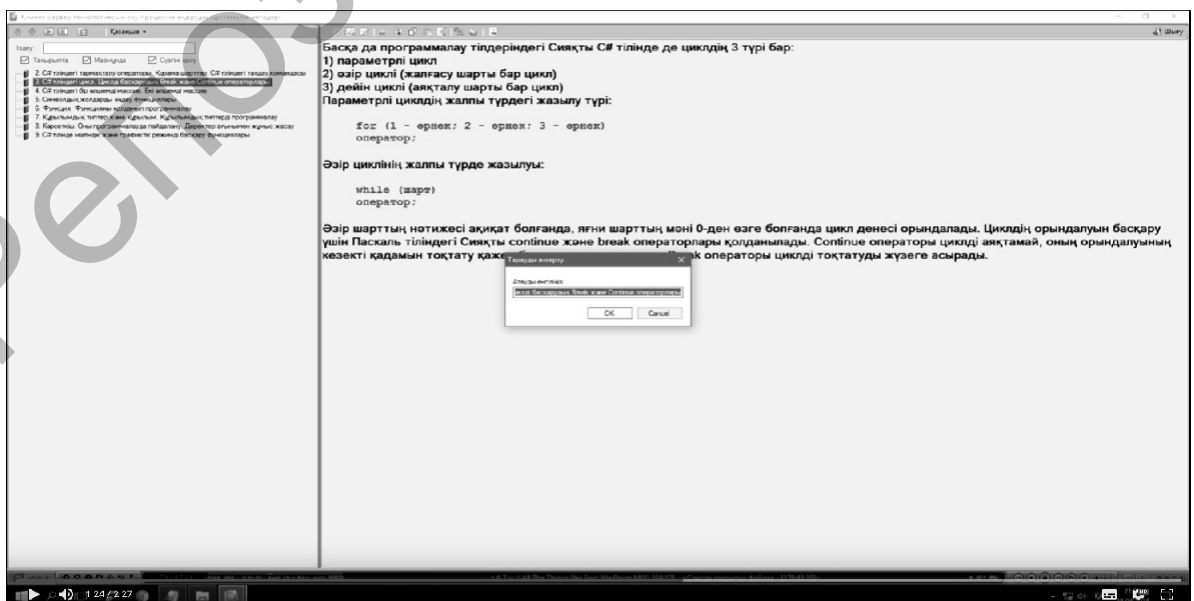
Басқа да программалау тілдеріндегі Сияқты C# тілінде де циклдің 3 түрі бар:
1) параметрлі цикл
2) әзір циклі (жалғасу шарты бар цикл)
3) дейін циклі (аяқталу шарты бар цикл)
Параметрлі циклдің жалпы түрдегі жазылу түрі:

for (1 - өрнек; 2 - өрнек; 3 - өрнек)
оператор;

Әзір циклінің жалпы түрде жазылуы:

while (шарт)
оператор;

Әзір шарттың нәтижесі ақиқат болғанда, яғни шарттың мәні 0-ден өзге болғанда цикл денесі орындалады. Циклдің орындалуын басқару үшін Паскаль тіліндегі Сияқты continue және break операторлары қолданылады. Continue операторы циклді аяқтамай, оның орындалуының кезекті қадамын тоқтату қаже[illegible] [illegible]ak операторы циклді тоқтатуды жүзеге асырады.

Іздеу:
Тақырыпта
Мазмұнда
Сүйгің ерөр
2. C# тіліндегі тармақталу операторлары. Құрама шарттар. C# тіліндегі таңдау командасы
3. C# тіліндегі цикл. Циклді басқарудың Break және Continue операторлары
4. C# тіліндегі бір өлшемді массив. Екі өлшемді массив
5. Символдық жолдарды өңдеу функциялары
6. Функция. Функцияны қолданып программалау
7. Құрылымдық типтер және құрылым. Құрылымдық типтерді программалау
8. Көрсеткіш. Оны программалауда пайдалану. Директор атынымен жұмыс жасау
9. C# тілінде мәтінди және графиктік режимді басқару функциялары

Тақырыпты өзгерту
Атауды енгізу:
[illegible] басқарудың Break және Continue операторлары
OK
Cancel

1:24 / 2:27